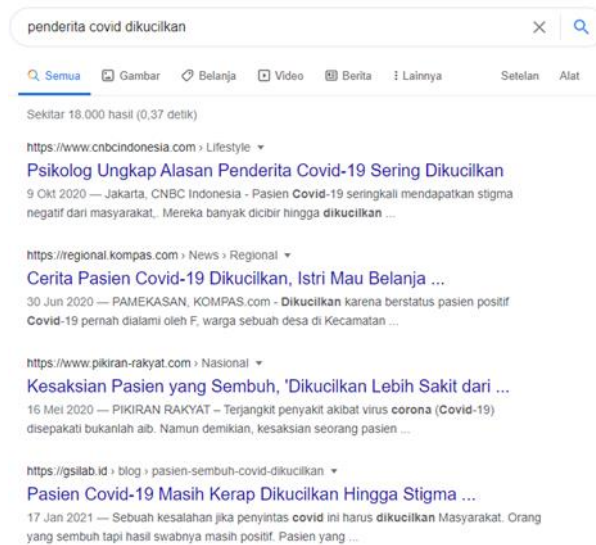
penderita covid dikucilkan

Semua  Gambar  Belanja  Video  Berita  Lainnya  Setelan  Alat

Sekitar 18.000 hasil (0,37 detik)

https://www.cnbcindonesia.com › Lifestyle

Psikolog Ungkap Alasan Penderita Covid-19 Sering Dikucilkan

9 Okt 2020 — Jakarta, CNBC Indonesia - Pasien Covid-19 seringkali mendapatkan stigma negatif dari masyarakat,. Mereka banyak dicibir hingga dikucilkan ...

https://regional.kompas.com › News › Regional

Cerita Pasien Covid-19 Dikucilkan, Istri Mau Belanja ...

30 Jun 2020 — PAMEKASAN, KOMPAS.com - Dikucilkan karena berstatus pasien positif Covid-19 pernah dialami oleh F, warga sebuah desa di Kecamatan ...

https://www.pikiran-rakyat.com › Nasional

Kesaksian Pasien yang Sembuh, 'Dikucilkan Lebih Sakit dari ...

16 Mei 2020 — PIKIRAN RAKYAT – Terjangkit penyakit akibat virus corona (Covid-19) disepakati bukanlah aib. Namun demikian, kesaksian seorang pasien ...

https://gsilab.id › blog › pasien-sembuh-covid-dikucilkan

Pasien Covid-19 Masih Kerap Dikucilkan Hingga Stigma ...

17 Jan 2021 — Sebuah kesalahan jika penyintas covid ini harus dikucilkan Masyarakat. Orang yang sembuh tapi hasil swabnya masih positif. Pasien yang ...